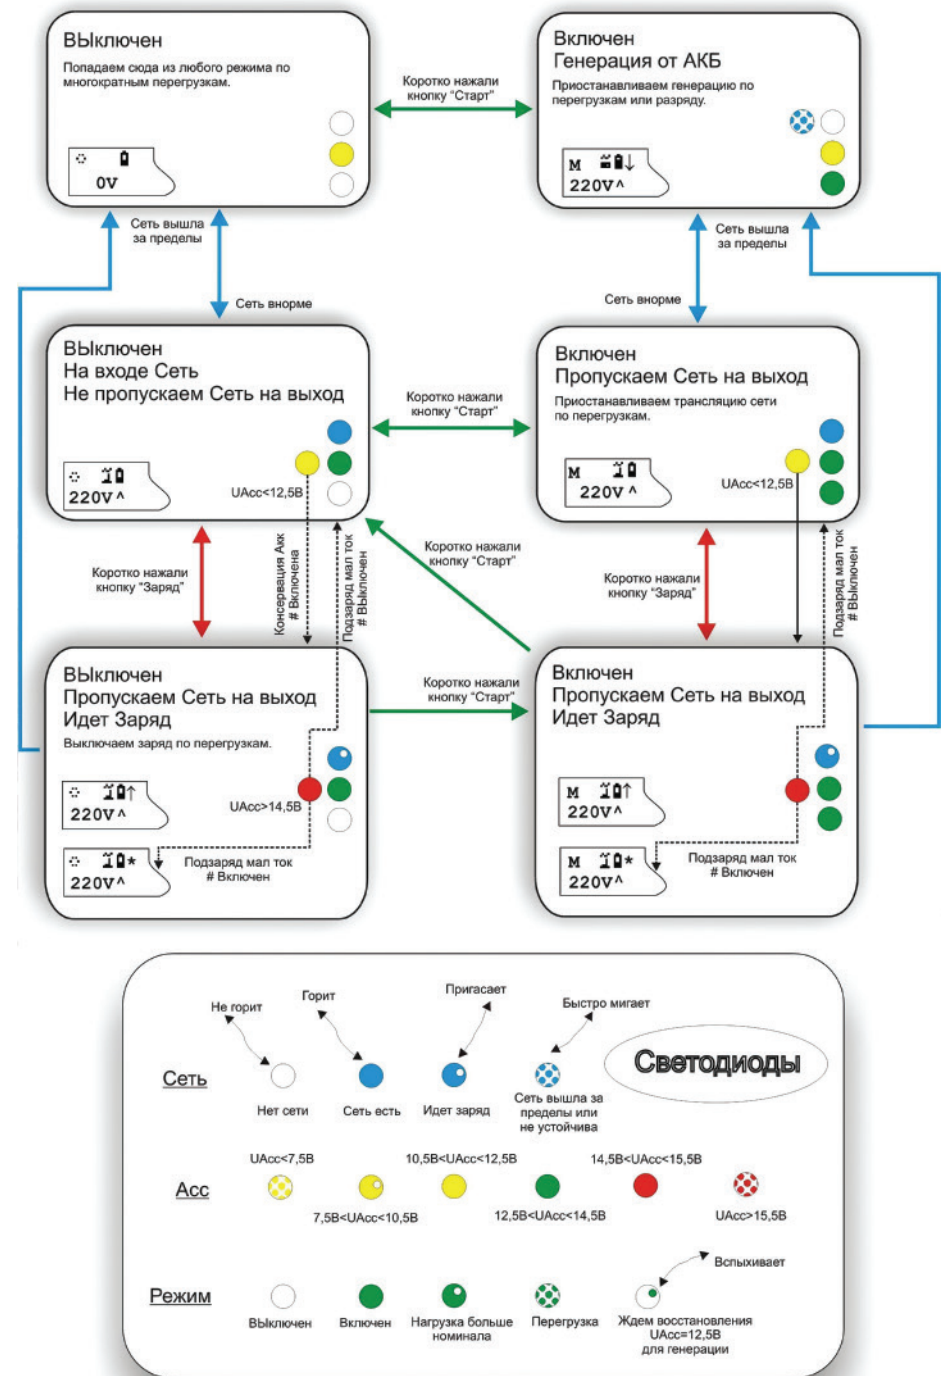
Выключен
Попадаем сюда из любого режима по многократным перегрузкам.

0V

Коротко нажали кнопку "Старт"

Включен
Генерация от АКБ
Приостанавливаем генерацию по перегрузкам или разряду.

M
220V^

Сеть вышла за пределы

Сеть внорме

Сеть вышла за пределы

Сеть внорме

Выключен
На входе Сеть
Не пропускаем Сеть на выход

220V^

UAcc<12,5В

Коротко нажали кнопку "Старт"

Включен
Пропускаем Сеть на выход
Приостанавливаем трансляцию сети по перегрузкам.

M
220V^

UAcc<12,5В

Коротко нажали кнопку "Заряд"

Консервация Акк # Включена

Подзаряд мал ток # Выключен

Коротко нажали кнопку "Старт"

Коротко нажали кнопку "Заряд"

Подзаряд мал ток # Выключен

Выключен
Пропускаем Сеть на выход
Идет Заряд
Выключаем заряд по перегрузкам.

220V^

UAcc>14,5В

220V^

Подзаряд мал ток # Включен

Коротко нажали кнопку "Старт"

Включен
Пропускаем Сеть на выход
Идет Заряд

M
220V^

M
220V^

Подзаряд мал ток # Включен

Не горит
Горит
Пригасает
Быстро мигает

Светодиоды

Сеть
Нет сети
Сеть есть
Идет заряд
Сеть вышла за пределы или не устойчива

Асс
UAcc<7,5В
7,5В<UAcc<10,5В
10,5В<UAcc<12,5В
12,5В<UAcc<14,5В
14,5В<UAcc<15,5В
UAcc>15,5В

Вспыхивает

Режим
Выключен
Включен
Нагрузка больше номинала
Перегрузка
Ждем восстановления UAcc=12,5В для генерации